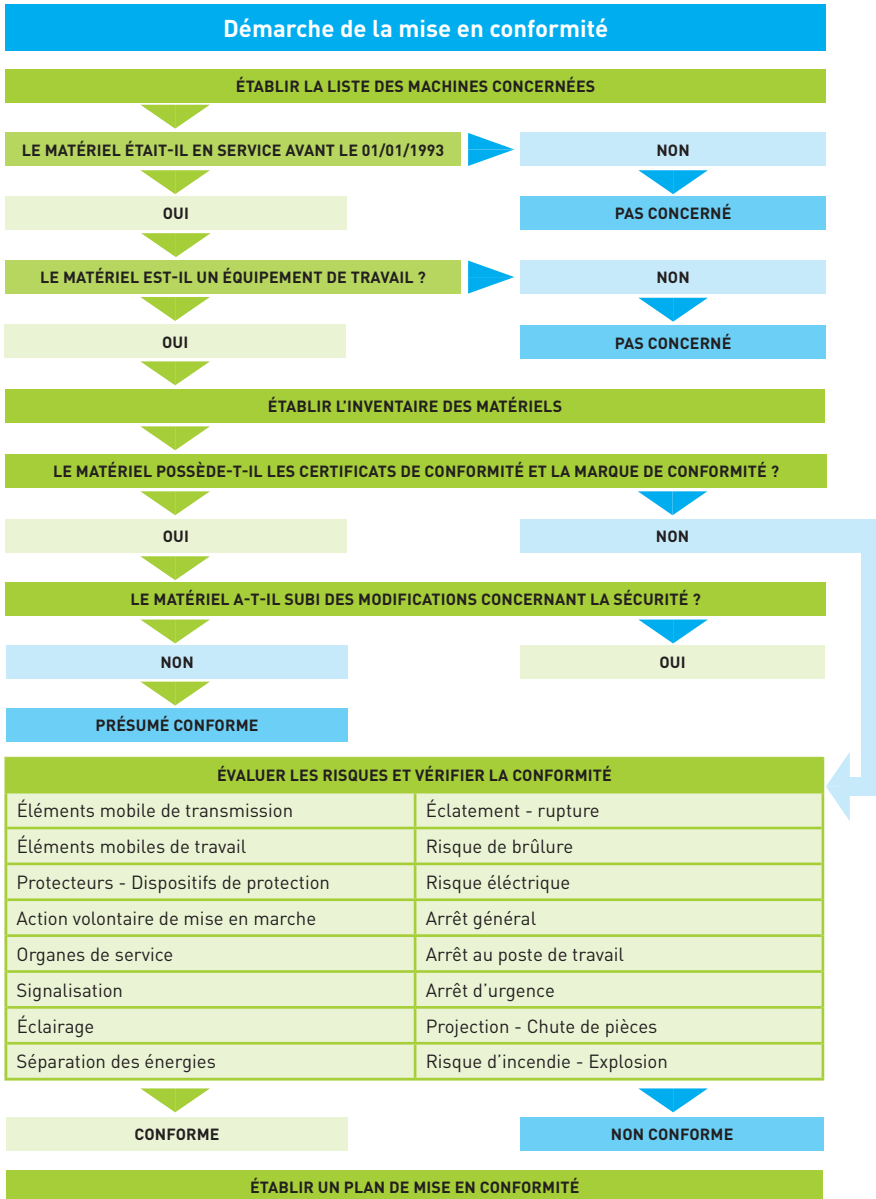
Démarche de la mise en conformité

ÉTABLIR LA LISTE DES MACHINES CONCERNÉES

LE MATÉRIEL ÉTAIT-IL EN SERVICE AVANT LE 01/01/1993

NON

PAS CONCERNÉ

OUI

LE MATÉRIEL EST-IL UN ÉQUIPEMENT DE TRAVAIL ?

NON

PAS CONCERNÉ

OUI

ÉTABLIR L'INVENTAIRE DES MATÉRIELS

LE MATÉRIEL POSSÈDE-T-IL LES CERTIFICATS DE CONFORMITÉ ET LA MARQUE DE CONFORMITÉ ?

OUI

NON

LE MATÉRIEL A-T-IL SUBI DES MODIFICATIONS CONCERNANT LA SÉCURITÉ ?

NON

OUI

PRÉSUMÉ CONFORME

| ÉVALUER LES RISQUES ET VÉRIFIER LA CONFORMITÉ | |
|---|---|
| Éléments mobile de transmission | Éclatement - rupture |
| Éléments mobiles de travail | Risque de brûlure |
| Protecteurs - Dispositifs de protection | Risque éléctrique |
| Action volontaire de mise en marche | Arrêt général |
| Organes de service | Arrêt au poste de travail |
| Signalisation | Arrêt d'urgence |
| Éclairage | Projection - Chute de pièces |
| Séparation des énergies | Risque d'incendie - Explosion |

CONFORME

NON CONFORME

ÉTABLIR UN PLAN DE MISE EN CONFORMITÉ